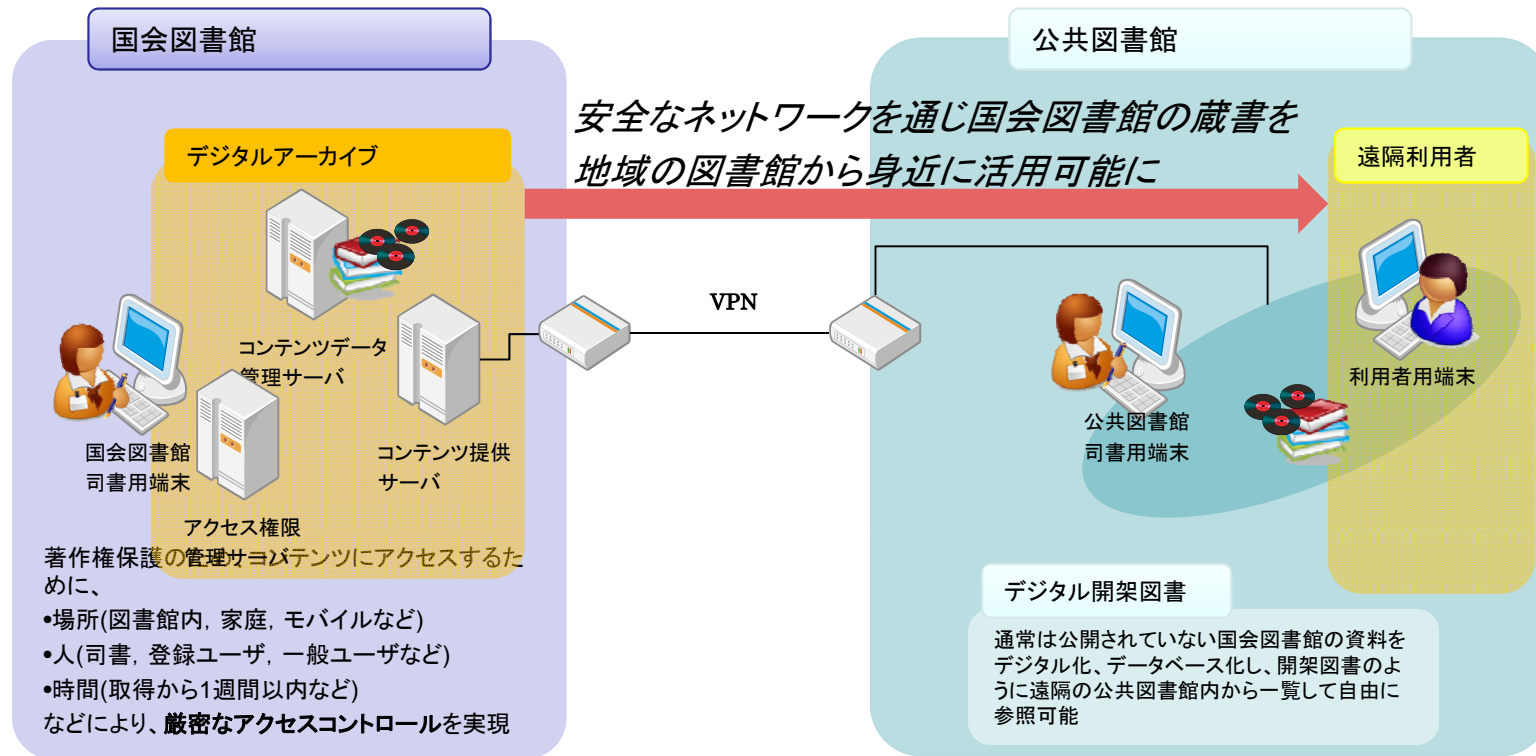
国会図書館

公共図書館

安全なネットワークを通じ国会図書館の蔵書を地域の図書館から身近に活用可能に

デジタルアーカイブ

遠隔利用者

コンテンツデータ管理サーバ

VPN

国会図書館司書用端末

コンテンツ提供サーバ

アクセス権限管理サーバ

公共図書館司書用端末

利用者用端末

著作権保護のためのコンテンツにアクセスするために、
•場所(図書館内，家庭，モバイルなど)
•人(司書，登録ユーザ，一般ユーザなど)
•時間(取得から1週間以内など)
などにより、厳密なアクセスコントロールを実現

デジタル開架図書

通常は公開されていない国会図書館の資料をデジタル化、データベース化し、開架図書のように遠隔の公共図書館内から一覧して自由に参照可能